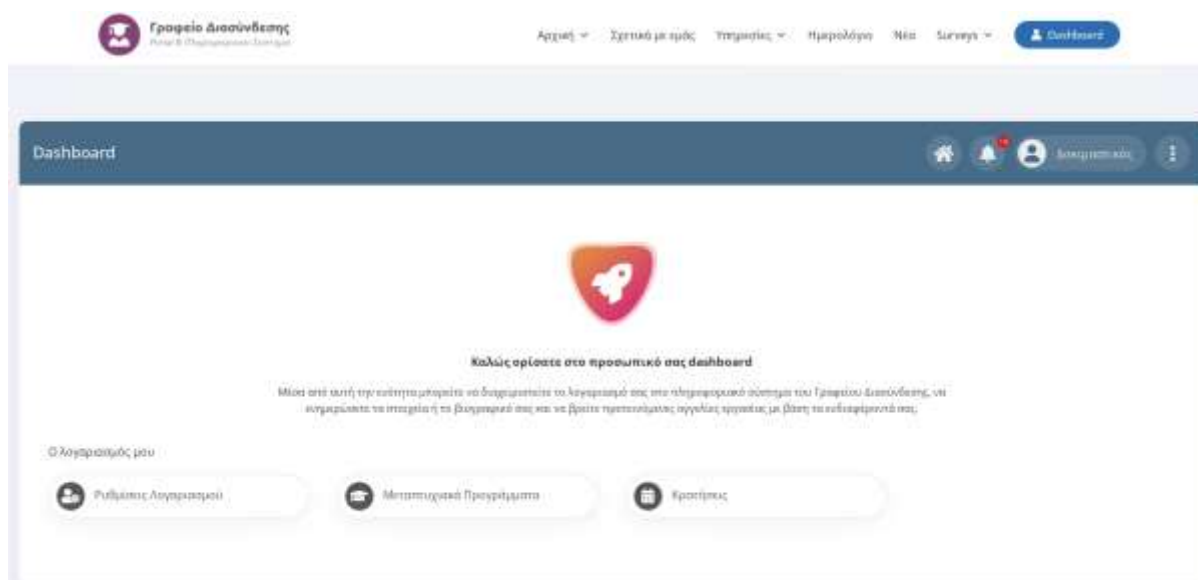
Γραφείο Διασύνδεσης
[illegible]

Αρχική Σχετικά με εμάς Υπηρεσίες Ημερολόγιο Νέα Surveys Dashboard

Dashboard

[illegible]

Καλώς ορίσατε στο προσωπικό σας dashboard

Μέσα από αυτή την ενότητα μπορείτε να διαχειριστείτε το λογαριασμό σας στο πληροφοριακό σύστημα του Γραφείου Διασύνδεσης, να ενημερώσετε τα στοιχεία ή το βιογραφικό σας και να βρείτε προτεινόμενες αγγελίες εργασίας με βάση τα ενδιαφέροντά σας.

Ο λογαριασμός μου

Ρυθμίσεις Λογαριασμού

Μεταπτυχιακά Προγράμματα

Κρατήσεις